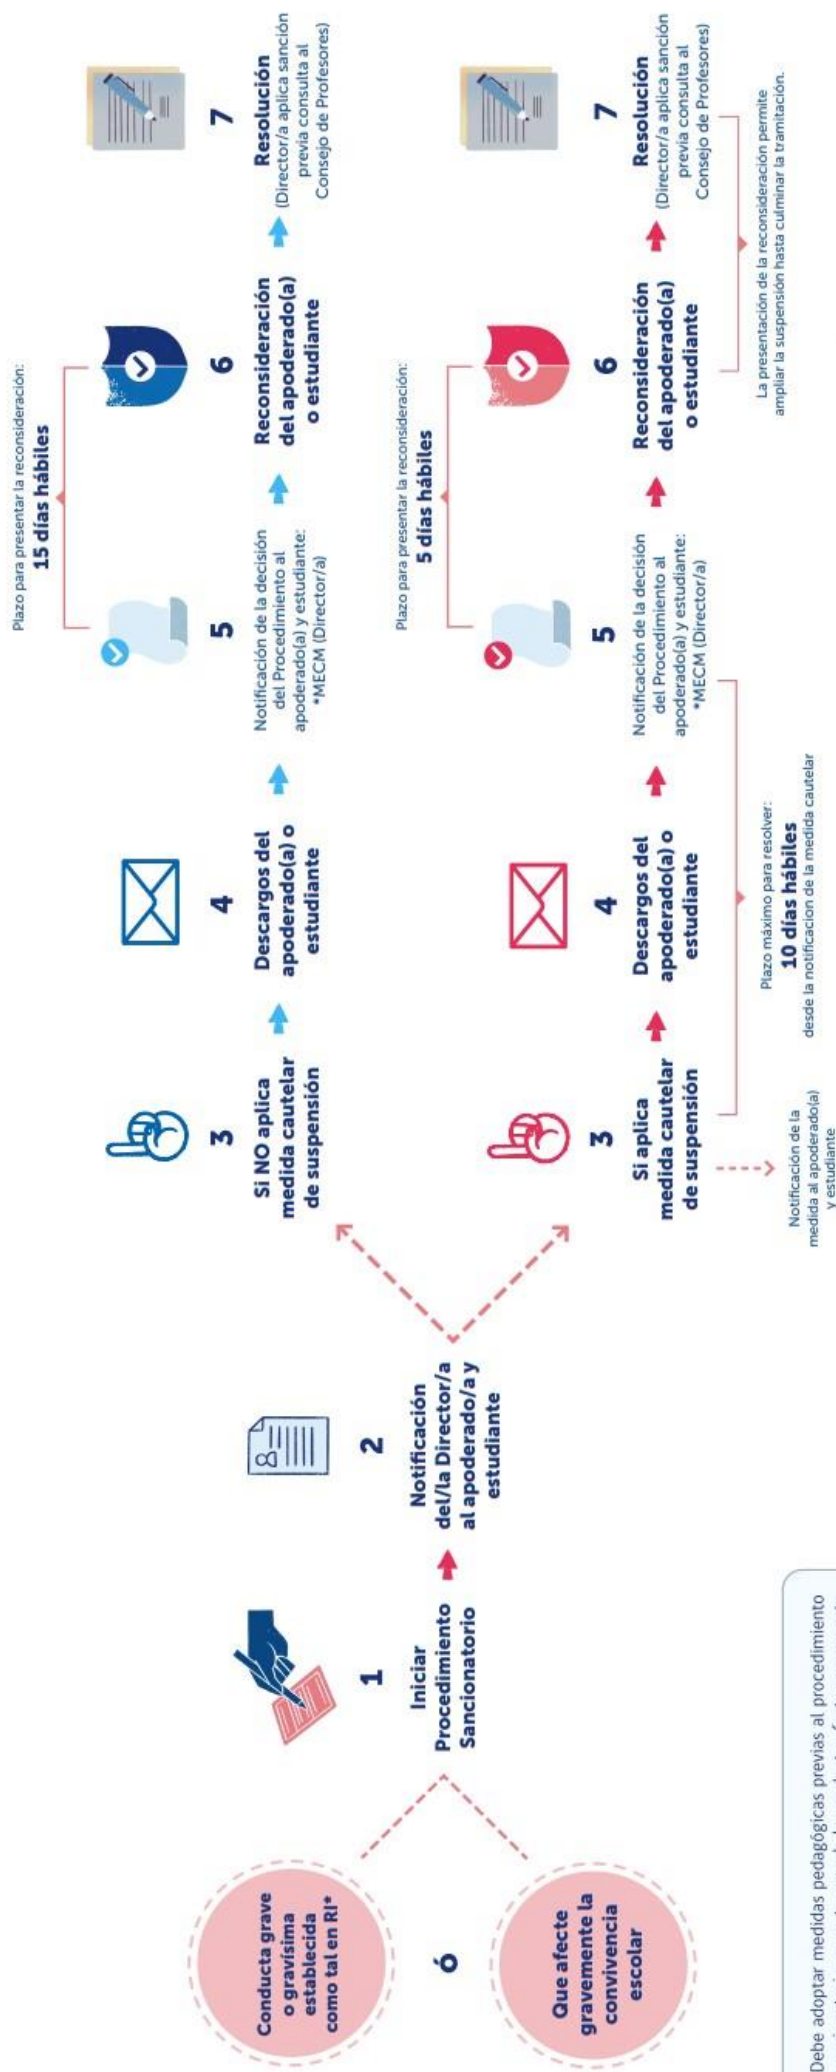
Conducta grave o gravísima establecida como tal en RI*

ó

Que afecte gravemente la convivencia escolar

1
Iniciar Procedimiento Sancionatorio

2
Notificación del/la Director/a al apoderado/a y estudiante

3
Si NO aplica medida cautelar de suspensión

4
Descargos del apoderado(a) o estudiante

5
Notificación de la decisión del Procedimiento al apoderado(a) y estudiante: *MECM (Director/a)

Plazo para presentar la reconsideración:
15 días hábiles

6
Reconsideración del apoderado(a) o estudiante

7
Resolución (Director/a aplica sanción previa consulta al Consejo de Profesores)

3
Si aplica medida cautelar de suspensión

Notificación de la medida al apoderado(a) y estudiante

4
Descargos del apoderado(a) o estudiante

Plazo máximo para resolver:
10 días hábiles
desde la notificacion de la medida cautelar

5
Notificación de la decisión del Procedimiento al apoderado(a) y estudiante: *MECM (Director/a)

Plazo para presentar la reconsideración:
5 días hábiles

6
Reconsideración del apoderado(a) o estudiante

La presentación de la reconsideración permite ampliar la suspensión hasta culminar la tramitación.

7
Resolución (Director/a aplica sanción previa consulta al Consejo de Profesores)

Debe adoptar medidas pedagógicas previas al procedimiento